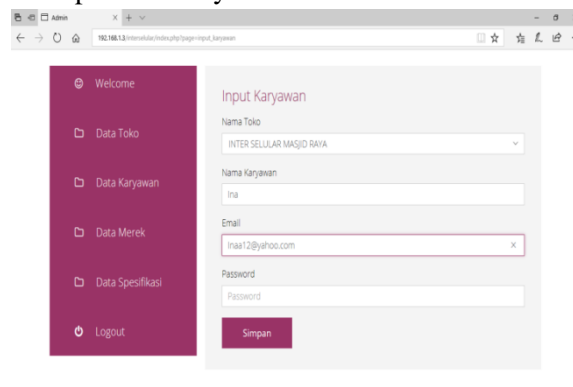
Admin

192.168.1.3/intenelular/index.php?page=input_karyawan

Welcome

Data Toko

Data Karyawan

Data Merek

Data Spesifikasi

Logout

Input Karyawan

Nama Toko

INTER SELULAR MASJID RAYA

Nama Karyawan

Ina

Email

Inaa12@yahoo.com

Password

Password

Simpan